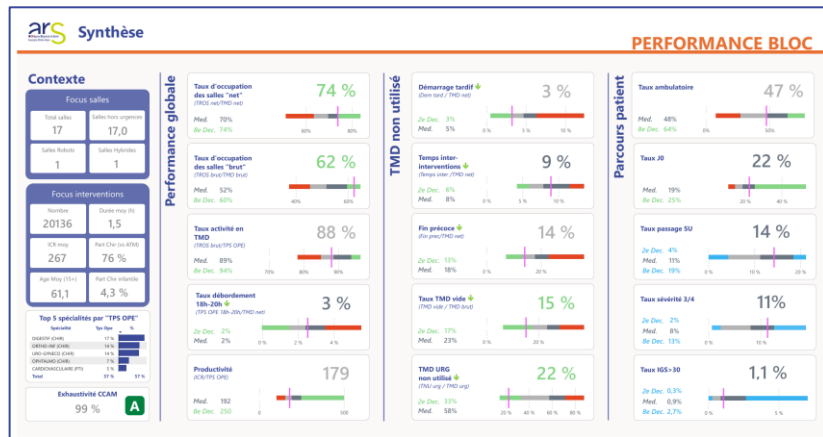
ars Synthèse

PERFORMANCE BLOC

Contexte

Focus salles

Total salles 17
Salles hors urgences 17,0
Salles Robots 1
Salles Hybrides 1

Focus interventions

Nombre 20136
Durée moy (h) 1,5
ICR moy 267
Part Chir (vs ATM) 76 %
Age Moy (15+) 61,1
Part Chir infantile 4,3 %

Top 5 spécialités par "TPS OPE"

| Spécialité | Tps Ope |
|---|---|
| DIGESTIF (CHIR) | 17 % |
| ORTHO-INF (CHIR) | 14 % |
| URO-GYNECO (CHIR) | 14 % |
| OPHTALMO (CHIR) | 8 % |
| CARDIOVASCULAIRE (PT) | 5 % |
| Total | 57 % |

Exhaustivité CCAM
99 % A

Performance globale

Taux d'occupation des salles "net" (TROS net/TMD net) 74 %
Med. 70%
8e Dec. 74%
60% 80%

Taux d'occupation des salles "brut" (TROS brut/TMD brut) 62 %
Med. 52%
8e Dec. 60%
40% 60%

Taux activité en TMD (TROS brut/TPS OPE) 88 %
Med. 89%
8e Dec. 94%
70% 80% 90%

Taux débordement 18h-20h (TPS OPE 18h-20h/TMD net) 3 %
2e Dec. 2%
Med. 2%
0 % 2 % 4 %

Productivité (ICR/TPS OPE) 179
Med. 192
8e Dec. 250
0 500

TMD non utilisé

Démarrage tardif (Dem tard / TMD net) 3 %
2e Dec. 3%
Med. 5%
0 % 5 % 10 %

Temps inter-interventions (Temps inter /TMD net) 9 %
2e Dec. 6%
Med. 8%
0 % 5 % 10 %

Fin précoce (Fin prec/TMD net) 14 %
2e Dec. 13%
Med. 18%
0 % 20 %

Taux TMD vide (TMD vide / TMD brut) 15 %
2e Dec. 17%
Med. 23%
0 % 20 %

TMD URG non utilisé (TNU urg / TMD urg) 22 %
2e Dec. 33%
Med. 58%
20 % 40 % 60 % 80 %

Parcours patient

Taux ambulatoire 47 %
Med. 48%
8e Dec. 64%
0% 50%

Taux J0 22 %
Med. 19%
8e Dec. 25%
20 % 40 %

Taux passage SU 14 %
2e Dec. 4%
Med. 11%
8e Dec. 19%
0 % 20 %

Taux sévérité 3/4 11%
2e Dec. 2%
Med. 8%
8e Dec. 12%
0 % 10 %

Taux IGS>30 1,1 %
2e Dec. 0,3%
Med. 0,9%
8e Dec. 2,7%
0 % 5 %